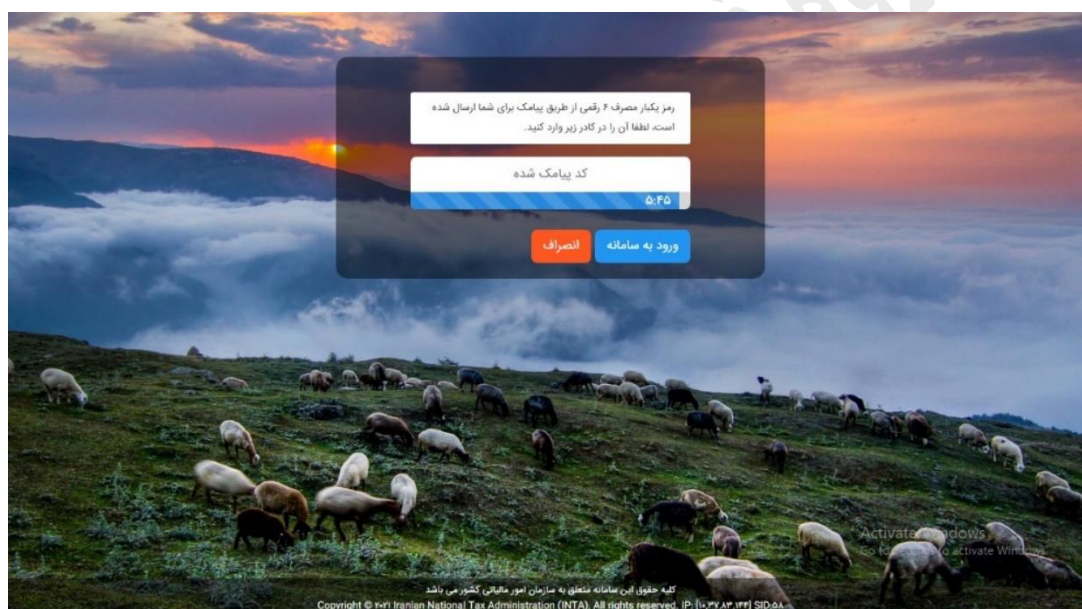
رمز یکبار مصرف ۶ رقمی از طریق پیامک برای شما ارسال شده است، لطفا آن را در کادر زیر وارد کنید.

کد پیامک شده

۵:۴۵

ورود به سامانه

انصراف

Activate Windows
Go to Settings to activate Windows.

کلیه حقوق این سامانه متعلق به سازمان امور مالیاتی کشور می باشد
Copyright © ۲۰۲۱ Iranian National Tax Administration (INTA). All rights reserved. IP: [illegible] SID:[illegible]